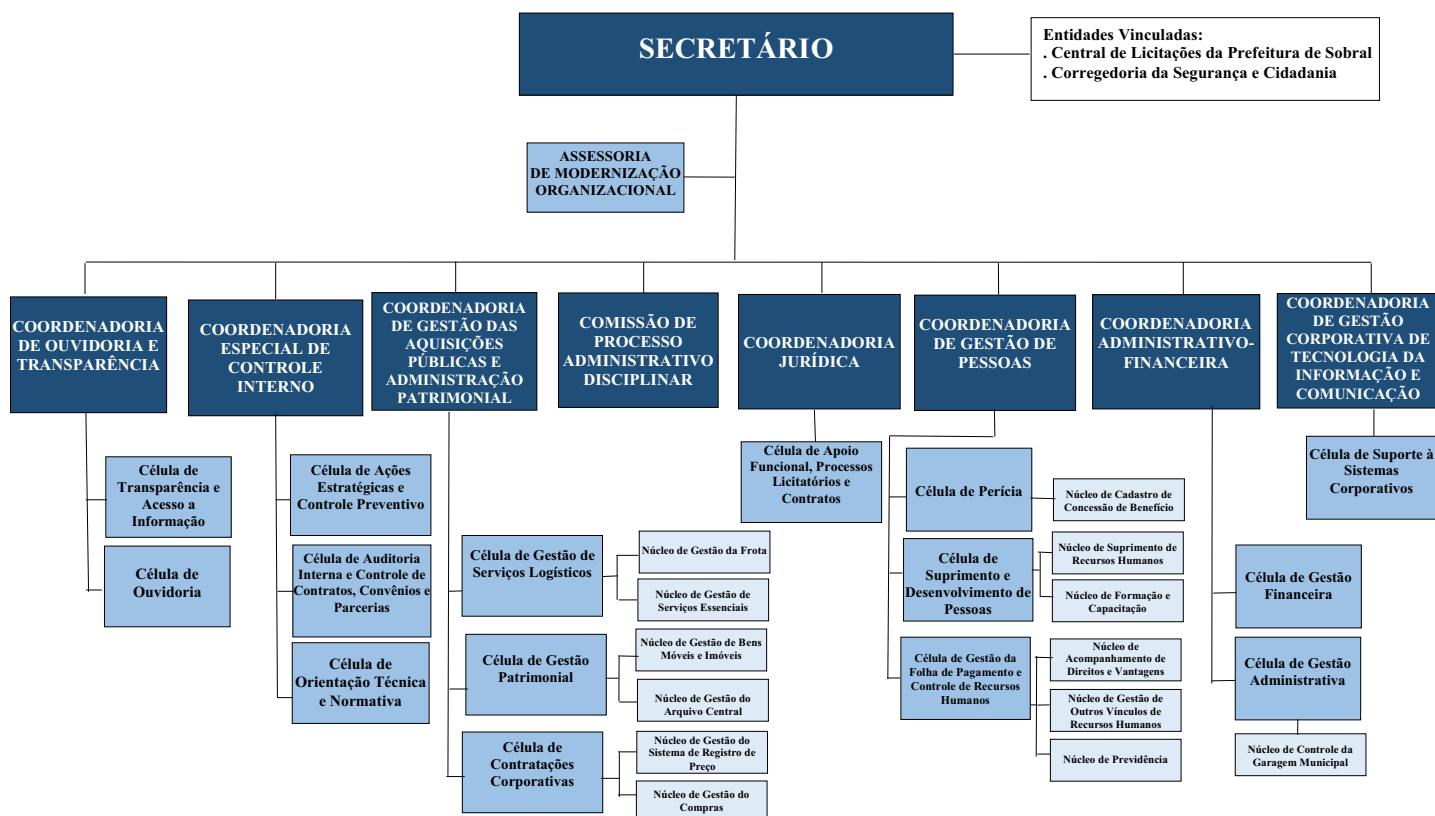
SECRETÁRIO

Entidades Vinculadas:
. Central de Licitações da Prefeitura de Sobral
. Corregedoria da Segurança e Cidadania

ASSESSORIA DE MODERNIZAÇÃO ORGANIZACIONAL

COORDENADORIA DE OUVIDORIA E TRANSPARÊNCIA

Célula de Transparência e Acesso a Informação

Célula de Ouvidoria

COORDENADORIA ESPECIAL DE CONTROLE INTERNO

Célula de Ações Estratégicas e Controle Preventivo

Célula de Auditoria Interna e Controle de Contratos, Convênios e Parcerias

Célula de Orientação Técnica e Normativa

COORDENADORIA DE GESTÃO DAS AQUISIÇÕES PÚBLICAS E ADMINISTRAÇÃO PATRIMONIAL

Célula de Gestão de Serviços Logísticos

Núcleo de Gestão da Frota

Núcleo de Gestão de Serviços Essenciais

Célula de Gestão Patrimonial

Núcleo de Gestão de Bens Móveis e Imóveis

Núcleo de Gestão do Arquivo Central

Célula de Contratações Corporativas

Núcleo de Gestão do Sistema de Registro de Preço

Núcleo de Gestão do Compras

COMISSÃO DE PROCESSO ADMINISTRATIVO DISCIPLINAR

COORDENADORIA JURÍDICA

Célula de Apoio Funcional, Processos Licitatórios e Contratos

COORDENADORIA DE GESTÃO DE PESSOAS

Célula de Perícia

Núcleo de Cadastro de Concessão de Benefício

Célula de Suprimento e Desenvolvimento de Pessoas

Núcleo de Suprimento de Recursos Humanos

Núcleo de Formação e Capacitação

Célula de Gestão da Folha de Pagamento e Controle de Recursos Humanos

Núcleo de Acompanhamento de Direitos e Vantagens

Núcleo de Gestão de Outros Vínculos de Recursos Humanos

Núcleo de Previdência

COORDENADORIA ADMINISTRATIVO-FINANCEIRA

Célula de Gestão Financeira

Célula de Gestão Administrativa

Núcleo de Controle da Garagem Municipal

COORDENADORIA DE GESTÃO CORPORATIVA DE TECNOLOGIA DA INFORMAÇÃO E COMUNICAÇÃO

Célula de Suporte à Sistemas Corporativos